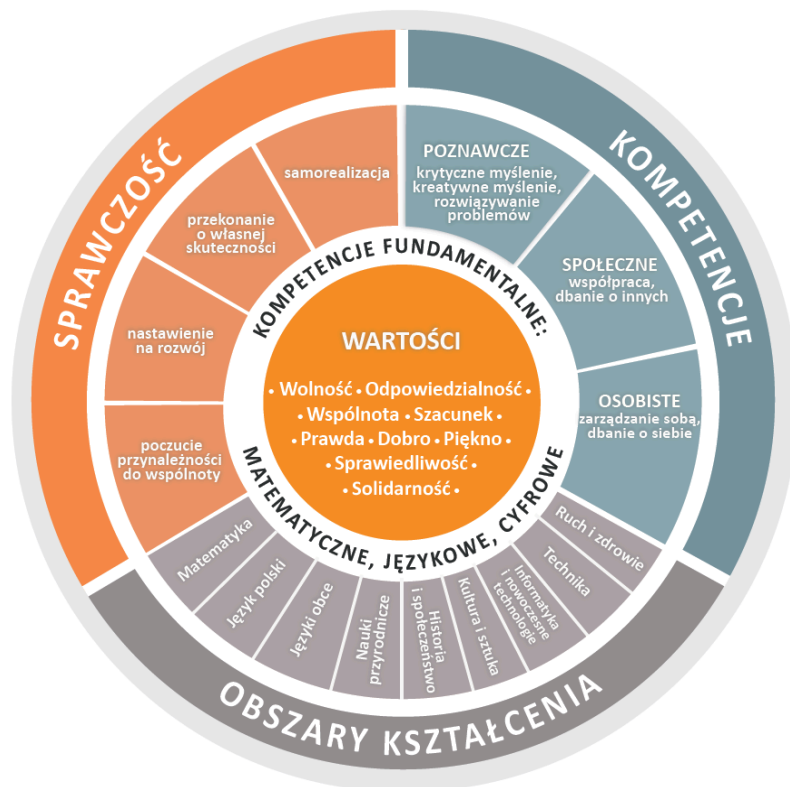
SPRAWCZOŚĆ

KOMPETENCJE

OBSZARY KSZTAŁCENIA

samorealizacja

przekonanie o własnej skuteczności

nastawienie na rozwój

poczucie przynależności do wspólnoty

POZNAWCZE
krytyczne myślenie, kreatywne myślenie, rozwiązywanie problemów

SPOŁECZNE
współpraca, dbanie o innych

OSOBISTE
zarządzanie sobą, dbanie o siebie

KOMPETENCJE FUNDAMENTALNE:
MATEMATYCZNE, JĘZYKOWE, CYFROWE

WARTOŚCI

• Wolność • Odpowiedzialność •
• Wspólnota • Szacunek •
• Prawda • Dobro • Piękno •
• Sprawiedliwość •
• Solidarność •

Matematyka

Język polski

Języki obce

Nauki przyrodnicze

Historia i społeczeństwo

Kultura i sztuka

Informatyka i nowoczesne technologie

Technika

Ruch i zdrowie